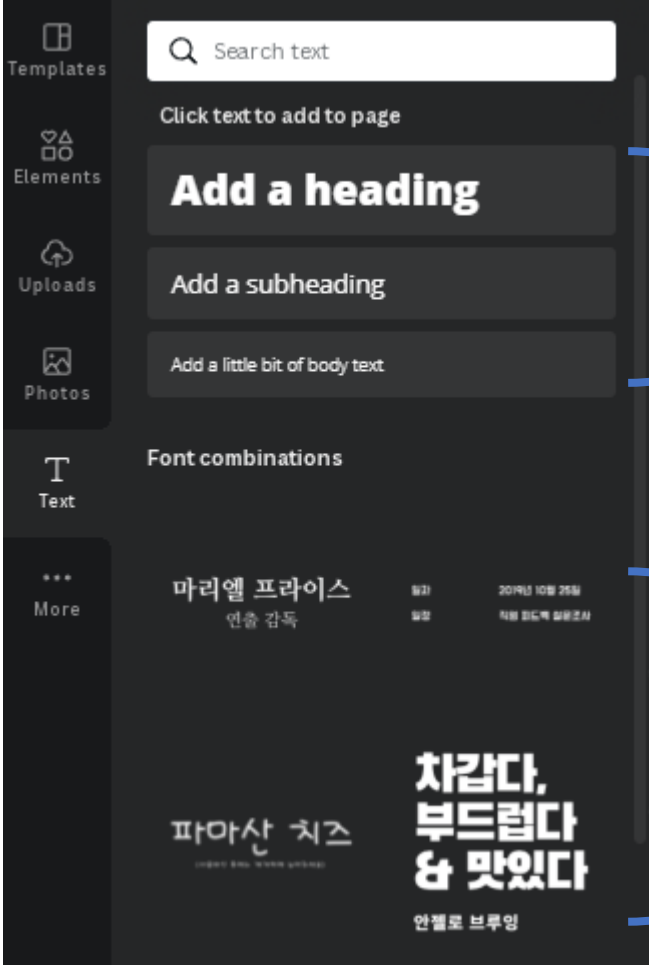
Templates

Elements

Uploads

Photos

Text

More

Search text

Click text to add to page

Add a heading

Add a subheading

Add a little bit of body text

Font combinations

마리엘 프라이스
연출 감독

일시 2019년 10월 25일
장소 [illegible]

파마산 치즈
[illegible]

차갑다,
부드럽다
& 맛있다
안젤로 브루잉